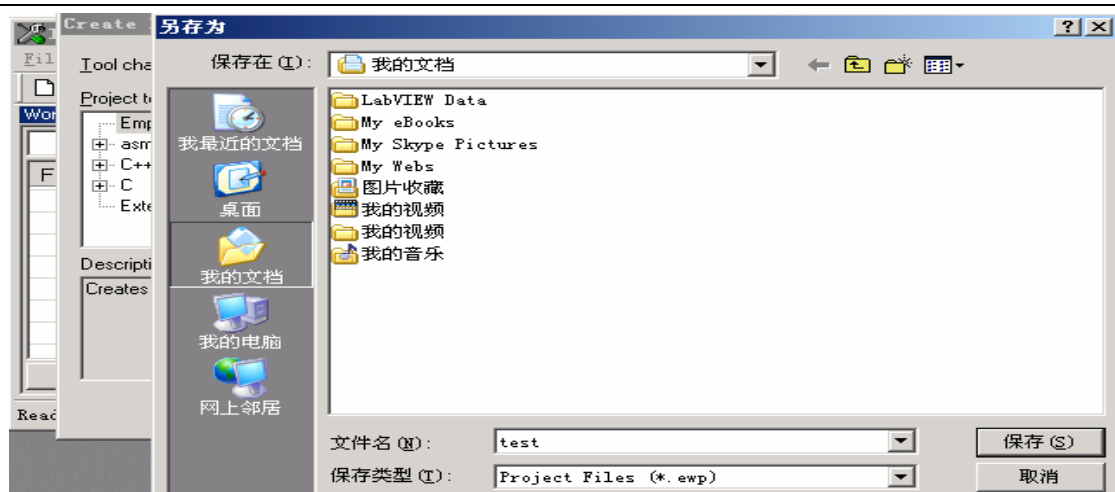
Create

Fil

Tool cha

Project t

Emp

asm

C++

C

Exte

Descripti

Creates

Wor

F

Read

另存为

?

X

保存在(I): 我的文档

我最近的文档

桌面

我的文档

我的电脑

网上邻居

LabVIEW Data
My eBooks
My Skype Pictures
My Webs
图片收藏
我的视频
我的视频
我的音乐

文件名(N): test

保存类型(T): Project Files (*.ewp)

保存(S)

取消